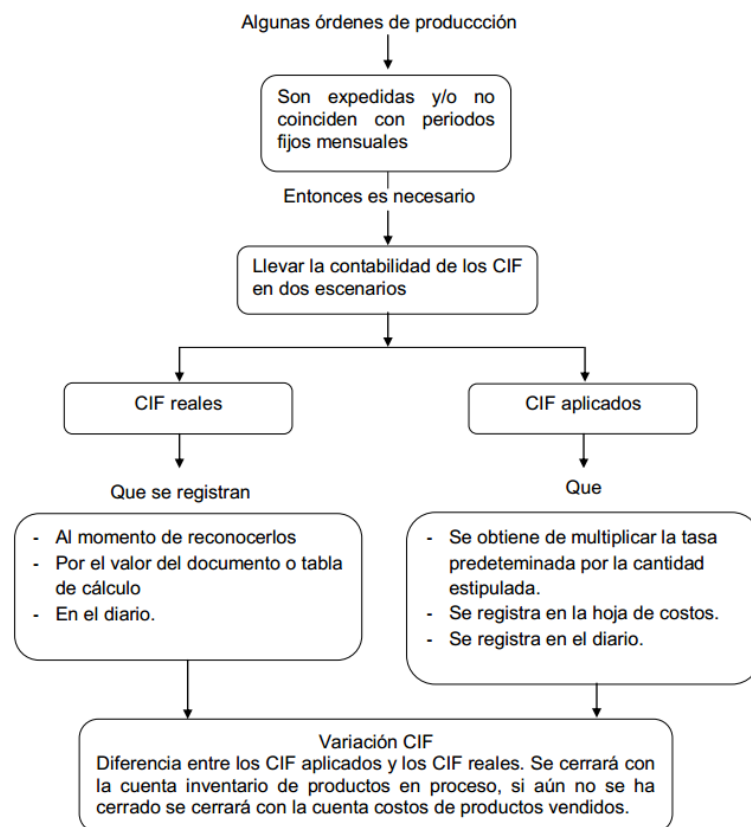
Algunas órdenes de produccción

Son expedidas y/o no coinciden con periodos fijos mensuales

Entonces es necesario

Llevar la contabilidad de los CIF en dos escenarios

CIF reales

CIF aplicados

Que se registran

- Al momento de reconocerlos
- Por el valor del documento o tabla de cálculo
- En el diario.

Que

- Se obtiene de multiplicar la tasa predeteminada por la cantidad estipulada.
- Se registra en la hoja de costos.
- Se registra en el diario.

Variación CIF
Diferencia entre los CIF aplicados y los CIF reales. Se cerrará con la cuenta inventario de productos en proceso, si aún no se ha cerrado se cerrará con la cuenta costos de productos vendidos.